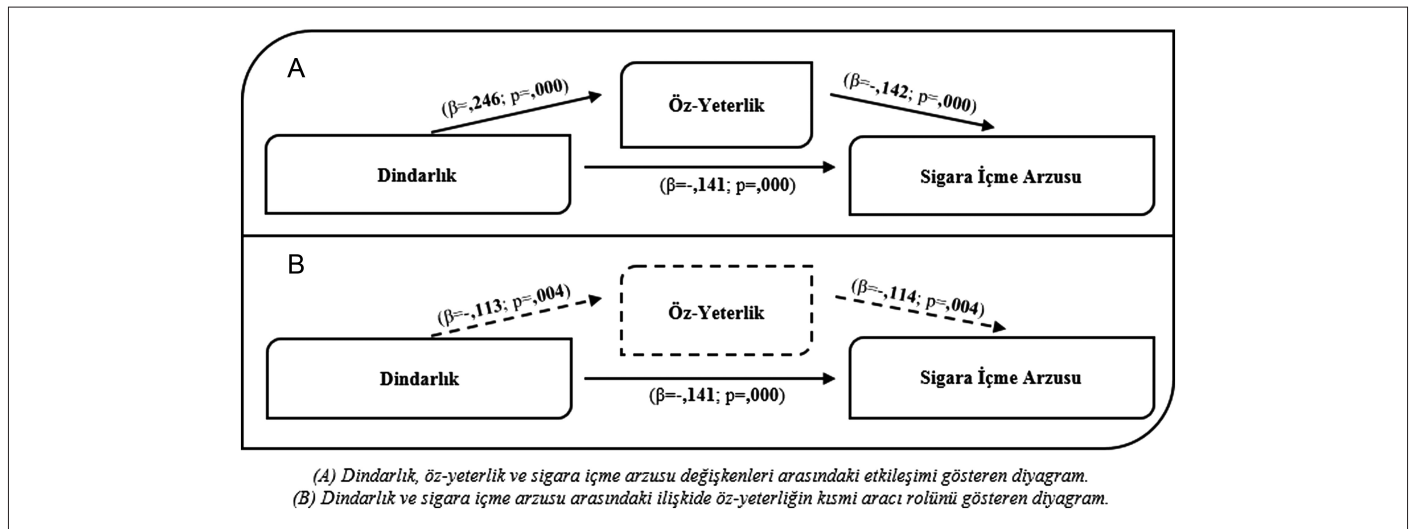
A

(β=,246; p=,000)

Öz-Yeterlik

(β=-,142; p=,000)

Dindarlık

(β=-,141; p=,000)

Sigara İçme Arzusu

B

(β=-,113; p=,004)

Öz-Yeterlik

(β=-,114; p=,004)

Dindarlık

(β=-,141; p=,000)

Sigara İçme Arzusu

(A) Dindarlık, öz-yeterlik ve sigara içme arzusu değişkenleri arasındaki etkileşimi gösteren diyagram.
(B) Dindarlık ve sigara içme arzusu arasındaki ilişkide öz-yeterliğin kısmi aracı rolünü gösteren diyagram.